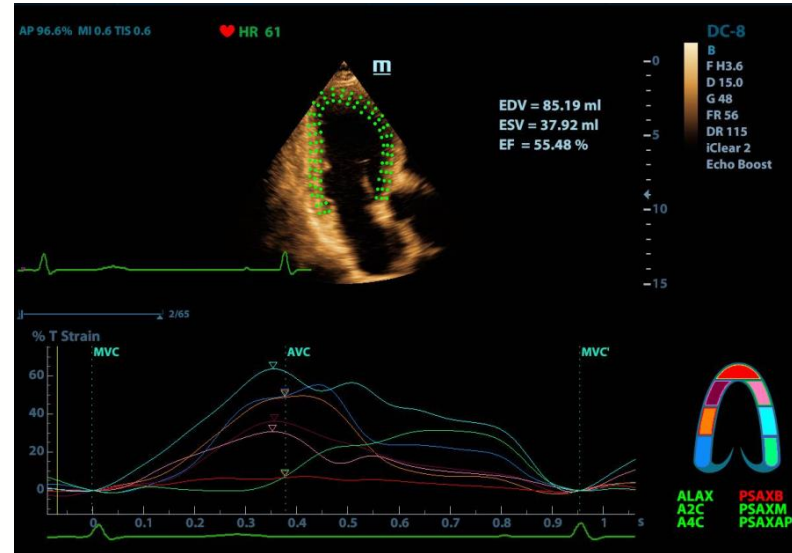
AP 96.6% MI 0.6 TIS 0.6

HR 61

m

DC-8
B
F H3.6
D 15.0
G 48
FR 56
DR 115
iClear 2
Echo Boost

EDV = 85.19 ml
ESV = 37.92 ml
EF = 55.48 %

0
5
10
15

2/65

% T Strain

MVC
AVC
MVC'

60
40
20
0

0 0.1 0.2 0.3 0.4 0.5 0.6 0.7 0.8 0.9 1 s

ALAX
A2C
A4C
PSAXB
PSAXM
PSAXAP